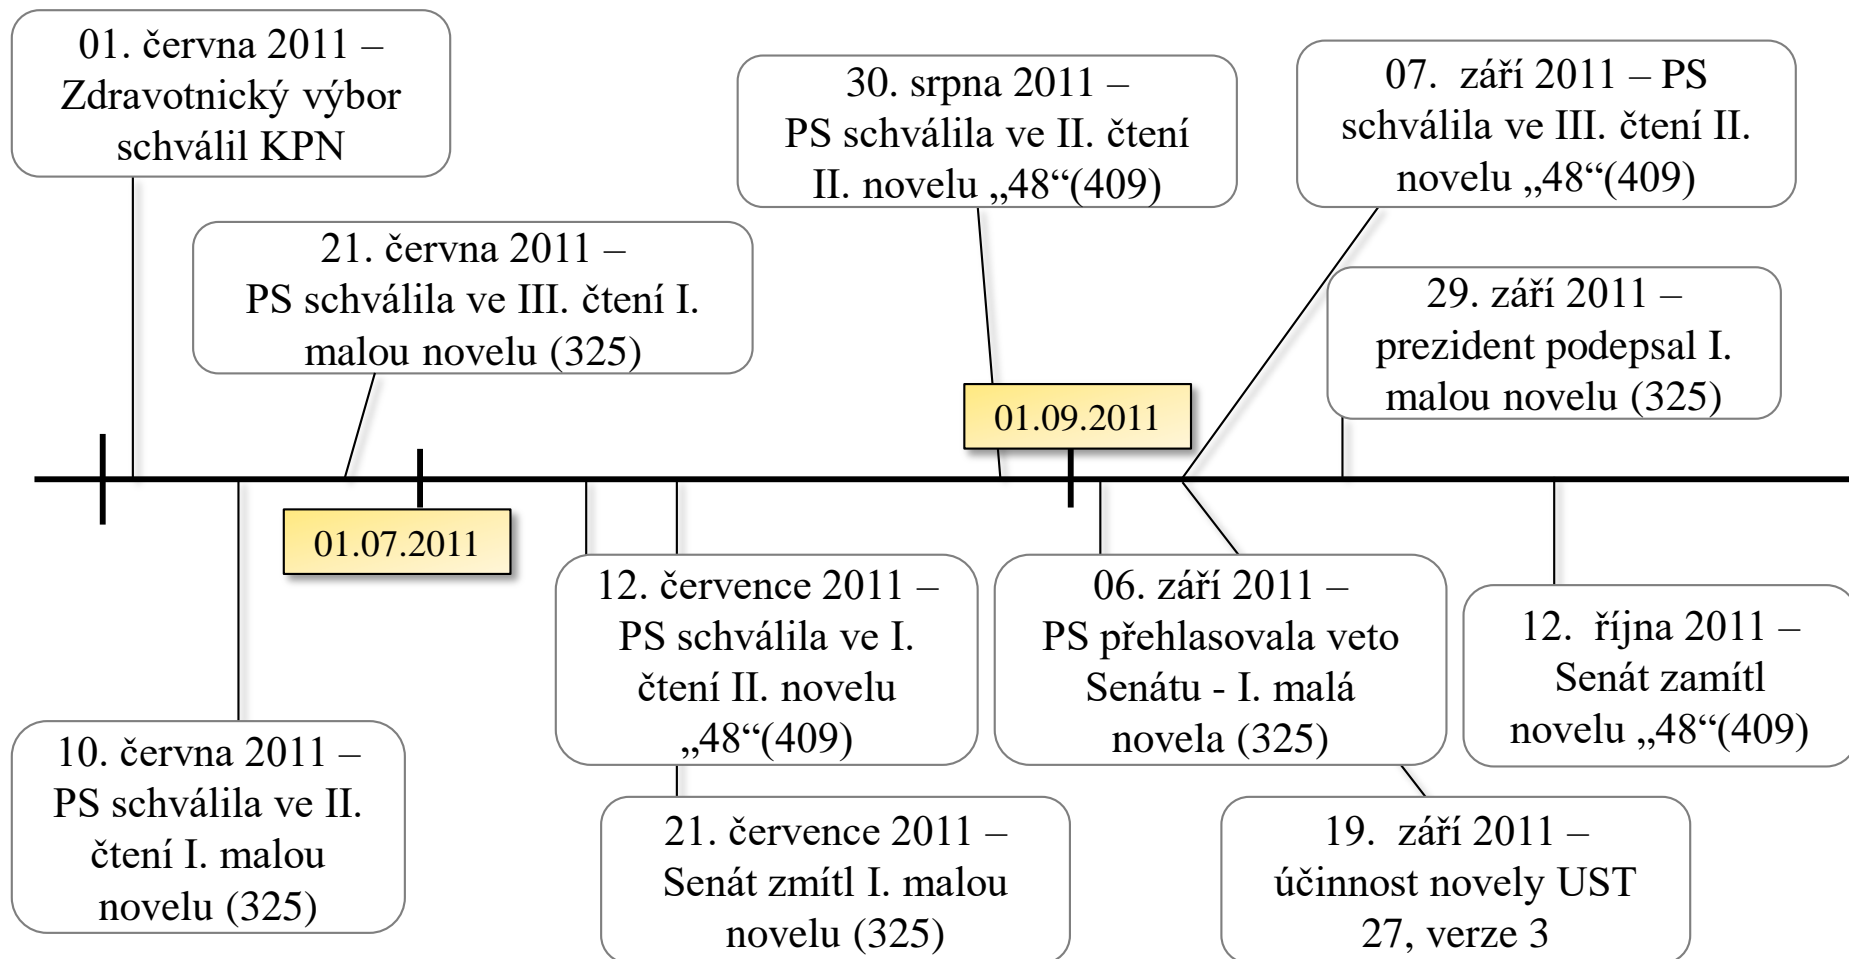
01. června 2011 – Zdravotnický výbor schválil KPN

21. června 2011 – PS schválila ve III. čtení I. malou novelu (325)

30. srpna 2011 – PS schválila ve II. čtení II. novelu „48“(409)

07. září 2011 – PS schválila ve III. čtení II. novelu „48“(409)

29. září 2011 – prezident podepsal I. malou novelu (325)

01.09.2011

01.07.2011

10. června 2011 – PS schválila ve II. čtení I. malou novelu (325)

12. července 2011 – PS schválila ve I. čtení II. novelu „48“(409)

21. července 2011 – Senát zmítl I. malou novelu (325)

06. září 2011 – PS přehlasovala veto Senátu - I. malá novela (325)

19. září 2011 – účinnost novely UST 27, verze 3

12. října 2011 – Senát zamítl novelu „48“(409)